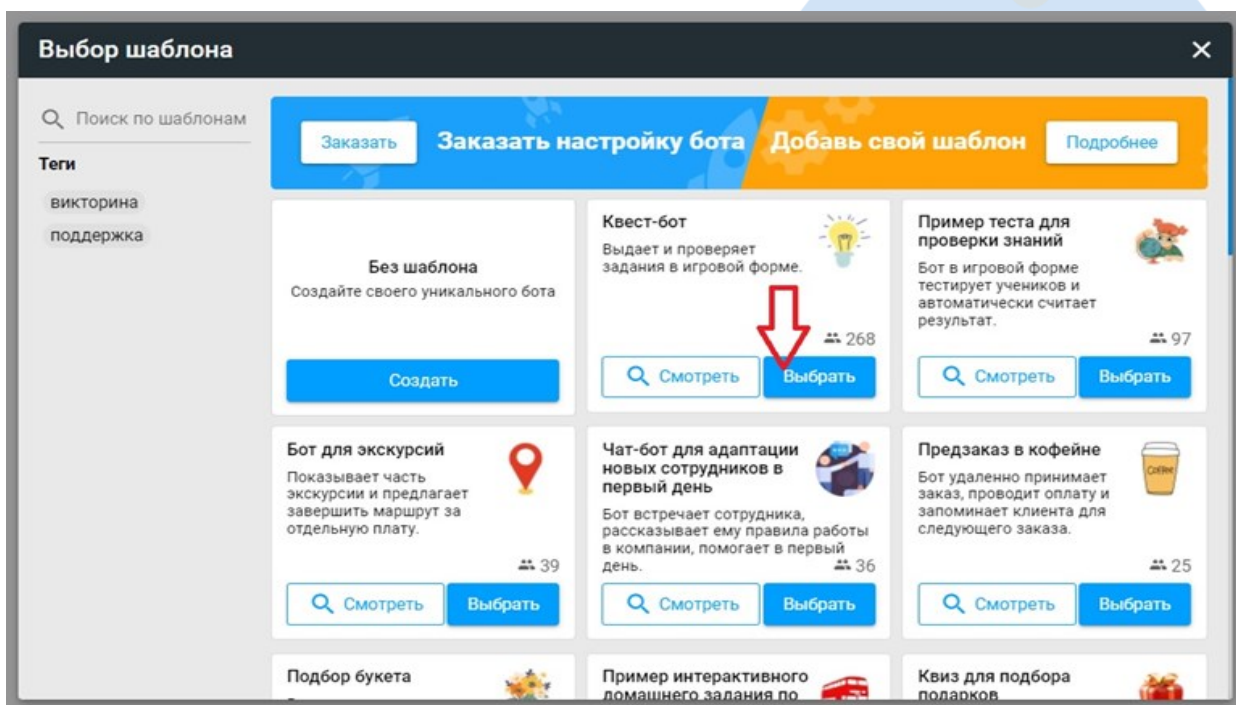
Выбор шаблона

×

Поиск по шаблонам

Теги

викторина

поддержка

Заказать

Заказать настройку бота

Добавь свой шаблон

Подробнее

Без шаблона

Создайте своего уникального бота

Создать

Квест-бот

Выдает и проверяет задания в игровой форме.

268

Смотреть

Выбрать

Пример теста для проверки знаний

Бот в игровой форме тестирует учеников и автоматически считает результат.

97

Смотреть

Выбрать

Бот для экскурсий

Показывает часть экскурсии и предлагает завершить маршрут за отдельную плату.

39

Смотреть

Выбрать

Чат-бот для адаптации новых сотрудников в первый день

Бот встречает сотрудника, рассказывает ему правила работы в компании, помогает в первый день.

36

Смотреть

Выбрать

Предзаказ в кофейне

Бот удаленно принимает заказ, проводит оплату и запоминает клиента для следующего заказа.

25

Смотреть

Выбрать

Подбор букета

Пример интерактивного домашнего задания по

Квиз для подбора подарков